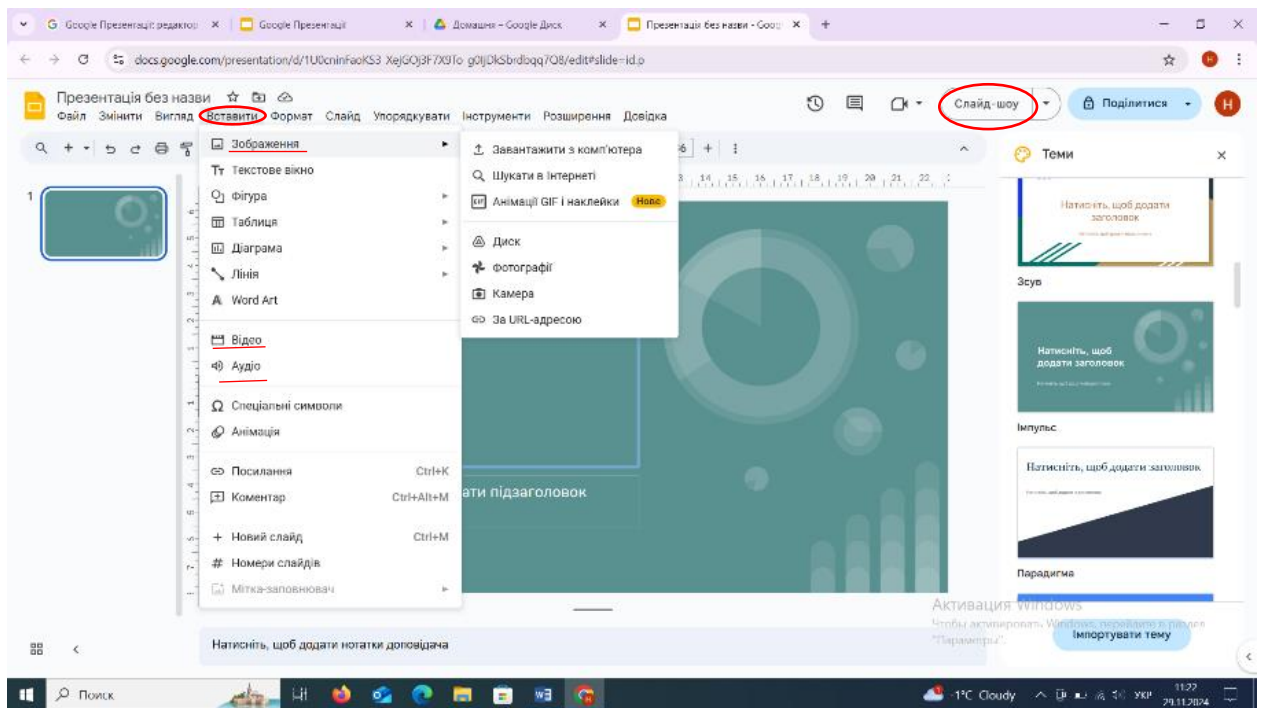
G Google Презентації редактор ×
Google Презентації ×
Домашня – Google Диск ×
Презентація без назви - Goog ×
+

docs.google.com/presentation/d/1U0cninFaoKS3 XejGOj3F7X9To g0ljDkSbrdbqq7Q8/edit#slide=id.p

Презентація без назви
Файл Змінити Вигляд Вставити Формат Слайд Упорядкувати Інструменти Розширення Довідка

Слайд-шоу
Поділитися
H

Зображення
Текстове вікно
Фігура
Таблиця
Діаграма
Лінія
Word Art
Відео
Аудіо
Спеціальні символи
Анімація
Посилання Ctrl+K
Коментар Ctrl+Alt+M
Новий слайд Ctrl+M
Номери слайдів
Мітка-заповнювач

Завантажити з комп'ютера
Шукати в Інтернеті
Анімації GIF і наклейки Нове
Диск
Фотографії
Камера
За URL-адресою

ати підзаголовок

Теми
Натисніть, щоб додати заголовок
Зсув
Натисніть, щоб додати заголовок
Імпульс
Натисніть, щоб додати заголовок
Парадигма
Імпортувати тему

Активация Windows
Чтобы активировать Windows, перейдите в раздел "Параметры".

Натисніть, щоб додати нотатки доповідача

Поиск
-1°C Cloudy УКР 11:22 29.11.2024